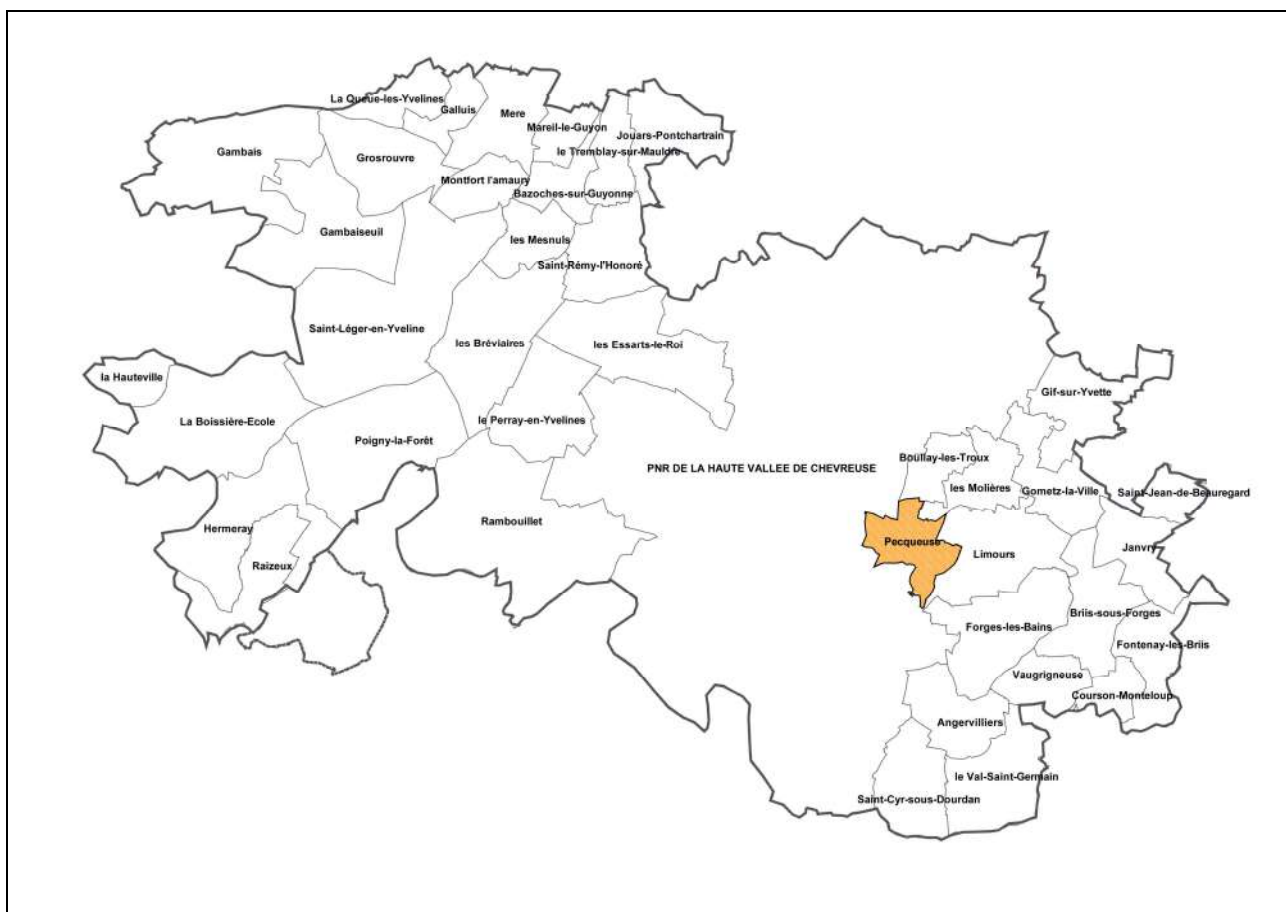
La Queue-les-Yvelines
Galluis
Mere
Mareil-le-Guyon
Jouars-Pontchartrain
le Tremblay-sur-Mauldre
Gambais
Grosrouvre
Montfort l'amaury
Bazoches-sur-Guyonne
Gambaiseuil
les Mesnuls
Saint-Rémy-l'Honoré
Saint-Léger-en-Yveline
les Bréviaires
les Essarts-le-Roi
la Hauteville
La Boissière-Ecole
le Perray-en-Yvelines
Gif-sur-Yvette
Poigny-la-Forêt
PNR DE LA HAUTE VALLEE DE CHEVREUSE
Boullay-les-Troux
les Molières
Gometz-la-Ville
Saint-Jean-de-Beauregard
Hermeray
Rambouillet
Pecqueuse
Limours
Janvry
Raizeux
Briis-sous-Forges
Forges-les-Bains
Fontenay-les-Briis
Vaugrigneuse
Courson-Monteloup
Angervilliers
le Val-Saint-Germain
Saint-Cyr-sous-Dourdan